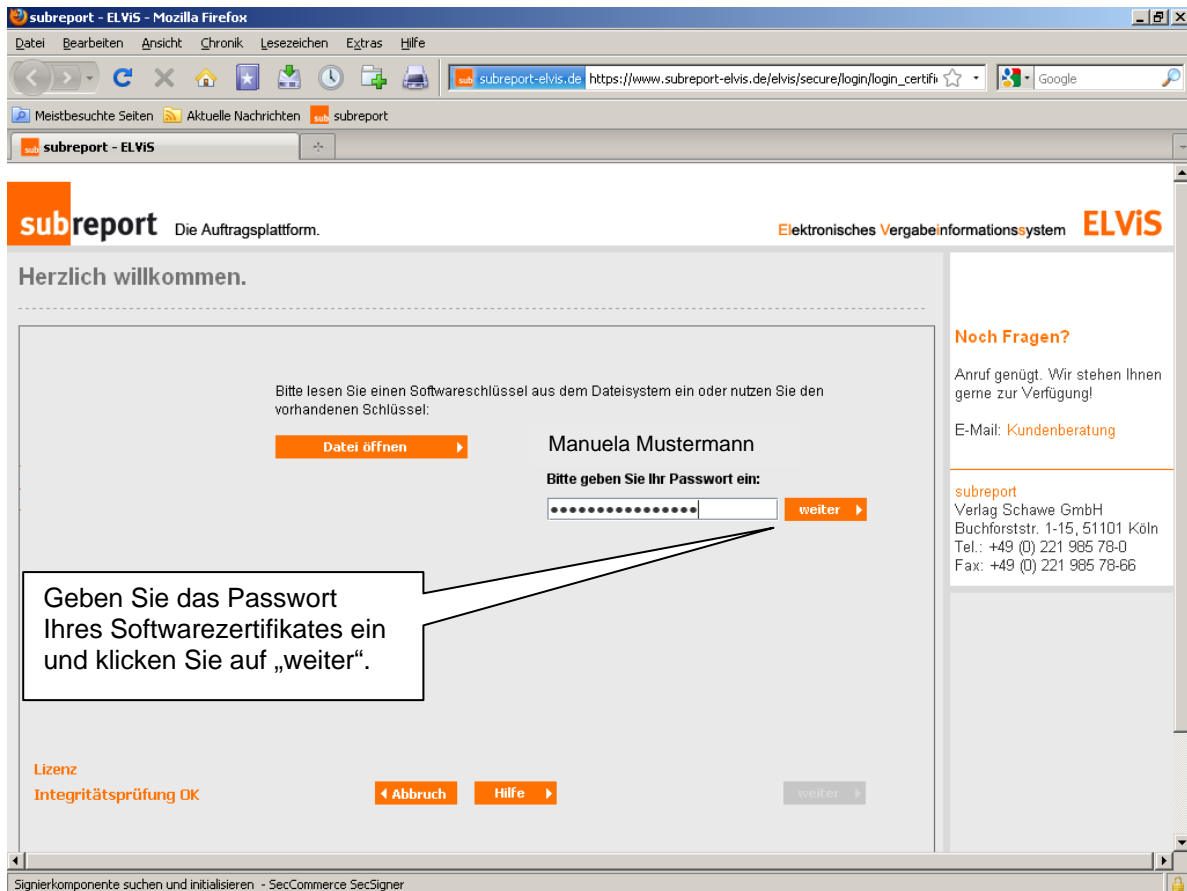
subreport - ELViS - Mozilla Firefox

Datei Bearbeiten Ansicht Chronik Lesezeichen Extras Hilfe

subreport-elvis.de https://www.subreport-elvis.de/elvis/secure/login/login_certifi

Google

Meistbesuchte Seiten Aktuelle Nachrichten subreport

subreport - ELViS

subreport Die Auftragsplattform.

Elektronisches Vergabeinformationssystem ELViS

Herzlich willkommen.

Bitte lesen Sie einen Softwareschlüssel aus dem Dateisystem ein oder nutzen Sie den vorhandenen Schlüssel:

Datei öffnen

Manuela Mustermann

Bitte geben Sie Ihr Passwort ein:

••••••••••••••••

weiter

Geben Sie das Passwort Ihres Softwarezertifikates ein und klicken Sie auf „weiter“.

Lizenz

Integritätsprüfung OK

Abbruch

Hilfe

weiter

Noch Fragen?

Anruf genügt. Wir stehen Ihnen gerne zur Verfügung!

E-Mail: Kundenberatung

subreport
Verlag Schawe GmbH
Buchforststr. 1-15, 51101 Köln
Tel.: +49 (0) 221 985 78-0
Fax: +49 (0) 221 985 78-66

Signierkomponente suchen und initialisieren - SecCommerce SecSigner